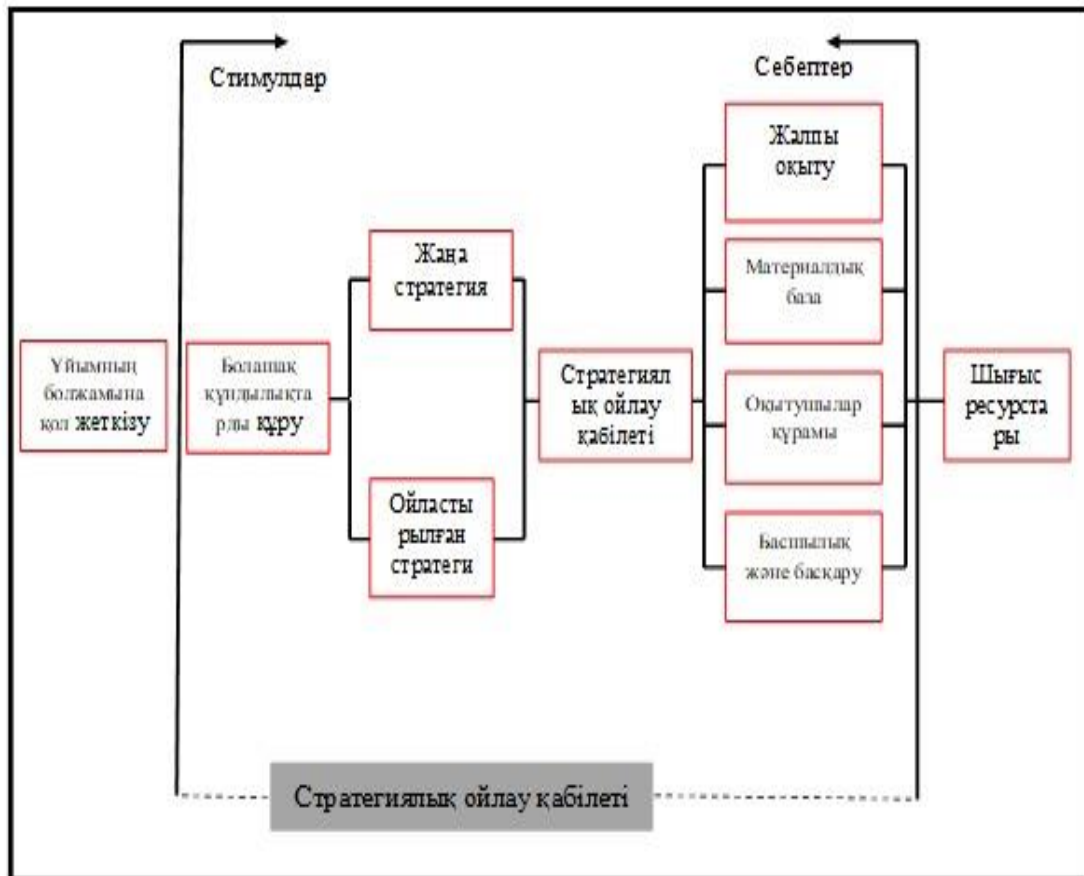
Стимулдар

Себептер

Ұйымның болжамына қол жеткізу

Болашақ құндылықтарды құру

Жаңа стратегия

Ойластырылған стратеги

Стратегиялық ойлау қабілеті

Жалпы оқыту

Материалдық база

Оқытушылар құрамы

Басшылық және басқару

Шығыс ресурстары

Стратегиялық ойлау қабілеті